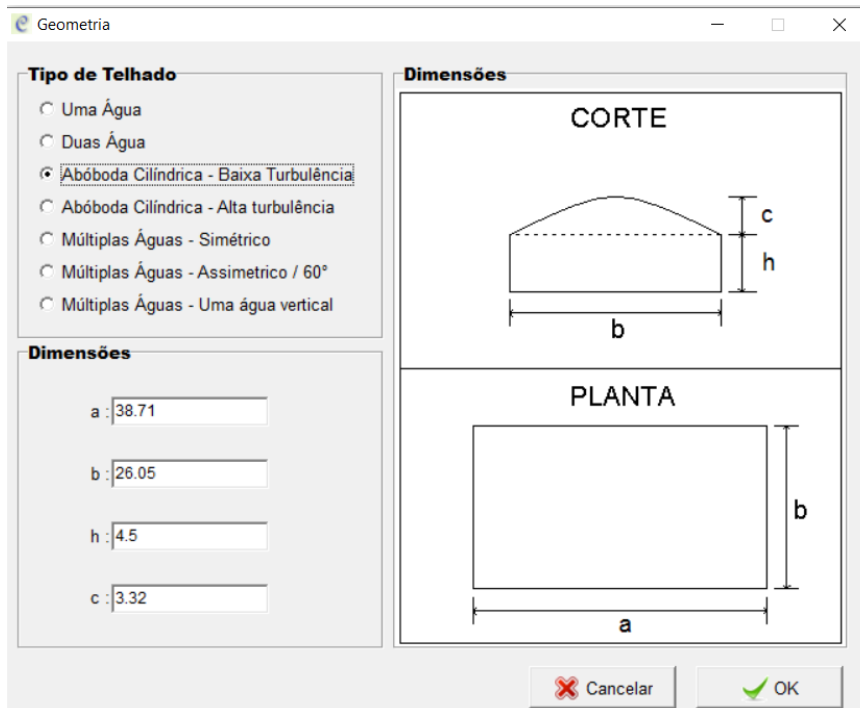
Geometria

Tipo de Telhado
Uma Água
Duas Água
Abóboda Cilíndrica - Baixa Turbulência
Abóboda Cilíndrica - Alta turbulência
Múltiplas Águas - Simétrico
Múltiplas Águas - Assimetrico / 60°
Múltiplas Águas - Uma água vertical

Dimensões
a : 38.71
b : 26.05
h : 4.5
c : 3.32

Dimensões
CORTE
c
h
b
PLANTA
b
a

Cancelar
OK